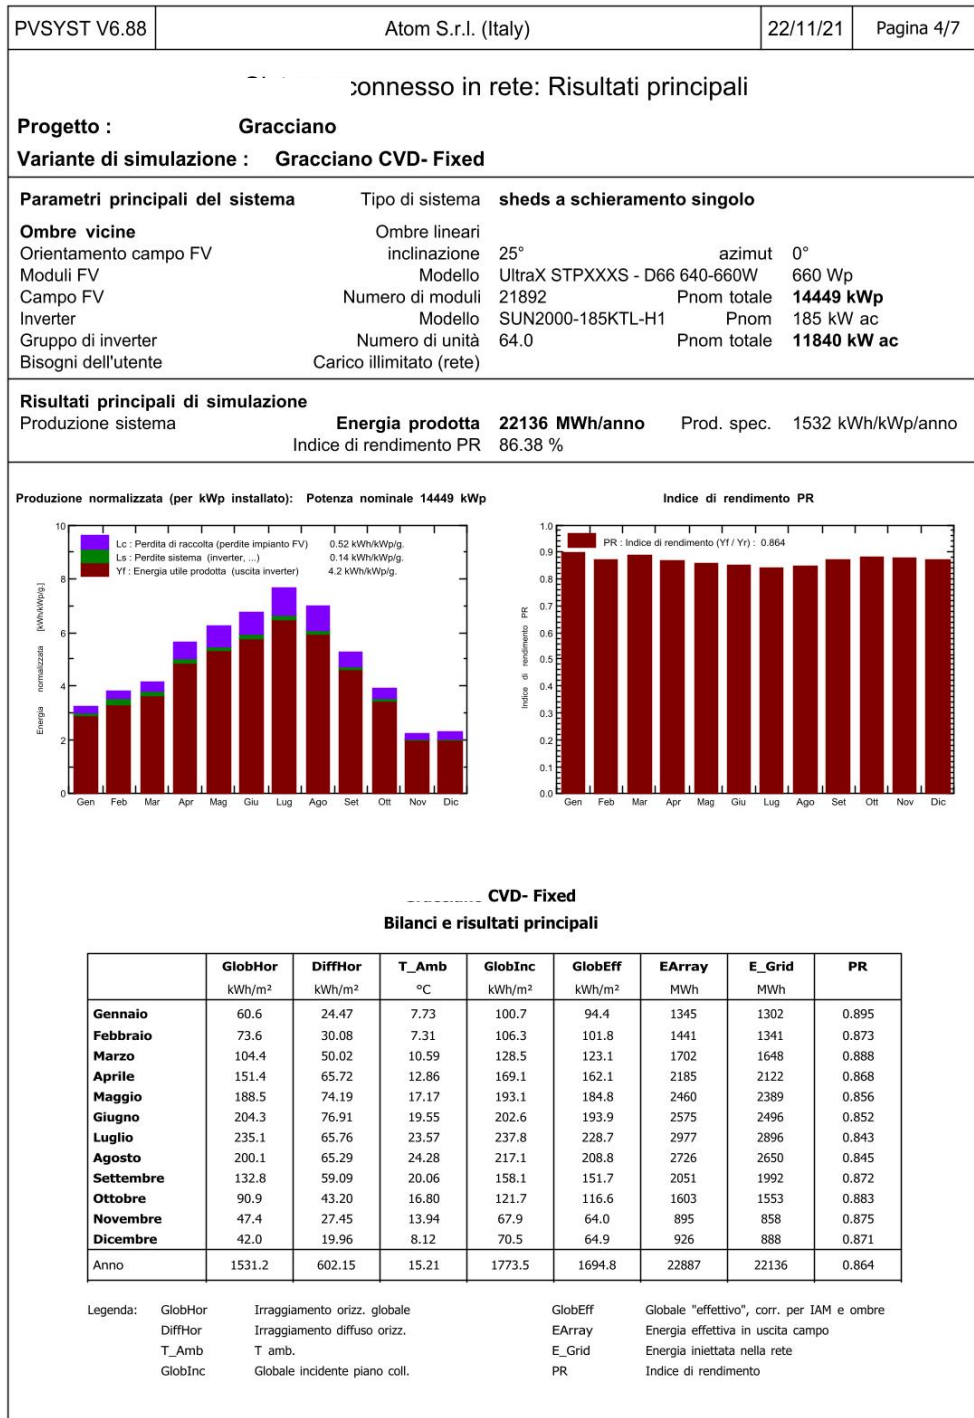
| PVSYST V6.88 | Atom S.r.l. (Italy) | 22/11/21 | Pagina 4/7 |
|---|---|---|---|

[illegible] connesso in rete: Risultati principali

Progetto : Gracciano

Variante di simulazione : Gracciano CVD- Fixed

Parametri principali del sistema — Tipo di sistema: sheds a schieramento singolo

Ombre vicine — Ombre lineari

Orientamento campo FV — inclinazione: 25° — azimut: 0°

Moduli FV — Modello: UltraX STPXXXS - D66 640-660W — 660 Wp

Campo FV — Numero di moduli: 21892 — Pnom totale: 14449 kWp

Inverter — Modello: SUN2000-185KTL-H1 — Pnom: 185 kW ac

Gruppo di inverter — Numero di unità: 64.0 — Pnom totale: 11840 kW ac

Bisogni dell'utente — Carico illimitato (rete)

Risultati principali di simulazione

Produzione sistema — Energia prodotta: 22136 MWh/anno — Prod. spec.: 1532 kWh/kWp/anno

Indice di rendimento PR: 86.38 %

Produzione normalizzata (per kWp installato): Potenza nominale 14449 kWp

Lc : Perdita di raccolta (perdite impianto FV) 0.52 kWh/kWp/g.
Ls : Perdite sistema (inverter, ...) 0.14 kWh/kWp/g.
Yf : Energia utile prodotta (uscita inverter) 4.2 kWh/kWp/g.

Energia normalizzata [kWh/kWp/g]

10, 8, 6, 4, 2, 0

Gen Feb Mar Apr Mag Giu Lug Ago Set Ott Nov Dic

Indice di rendimento PR

PR : Indice di rendimento (Yf / Yr) : 0.864

Indice di rendimento PR

1.0, 0.9, 0.8, 0.7, 0.6, 0.5, 0.4, 0.3, 0.2, 0.1, 0.0

Gen Feb Mar Apr Mag Giu Lug Ago Set Ott Nov Dic

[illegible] CVD- Fixed
Bilanci e risultati principali

| | GlobHor kWh/m² | DiffHor kWh/m² | T_Amb °C | GlobInc kWh/m² | GlobEff kWh/m² | EArray MWh | E_Grid MWh | PR |
|---|---|---|---|---|---|---|---|---|
| Gennaio | 60.6 | 24.47 | 7.73 | 100.7 | 94.4 | 1345 | 1302 | 0.895 |
| Febbraio | 73.6 | 30.08 | 7.31 | 106.3 | 101.8 | 1441 | 1341 | 0.873 |
| Marzo | 104.4 | 50.02 | 10.59 | 128.5 | 123.1 | 1702 | 1648 | 0.888 |
| Aprile | 151.4 | 65.72 | 12.86 | 169.1 | 162.1 | 2185 | 2122 | 0.868 |
| Maggio | 188.5 | 74.19 | 17.17 | 193.1 | 184.8 | 2460 | 2389 | 0.856 |
| Giugno | 204.3 | 76.91 | 19.55 | 202.6 | 193.9 | 2575 | 2496 | 0.852 |
| Luglio | 235.1 | 65.76 | 23.57 | 237.8 | 228.7 | 2977 | 2896 | 0.843 |
| Agosto | 200.1 | 65.29 | 24.28 | 217.1 | 208.8 | 2726 | 2650 | 0.845 |
| Settembre | 132.8 | 59.09 | 20.06 | 158.1 | 151.7 | 2051 | 1992 | 0.872 |
| Ottobre | 90.9 | 43.20 | 16.80 | 121.7 | 116.6 | 1603 | 1553 | 0.883 |
| Novembre | 47.4 | 27.45 | 13.94 | 67.9 | 64.0 | 895 | 858 | 0.875 |
| Dicembre | 42.0 | 19.96 | 8.12 | 70.5 | 64.9 | 926 | 888 | 0.871 |
| Anno | 1531.2 | 602.15 | 15.21 | 1773.5 | 1694.8 | 22887 | 22136 | 0.864 |

Legenda: GlobHor Irraggiamento orizz. globale — GlobEff Globale "effettivo", corr. per IAM e ombre
DiffHor Irraggiamento diffuso orizz. — EArray Energia effettiva in uscita campo
T_Amb T amb. — E_Grid Energia iniettata nella rete
GlobInc Globale incidente piano coll. — PR Indice di rendimento